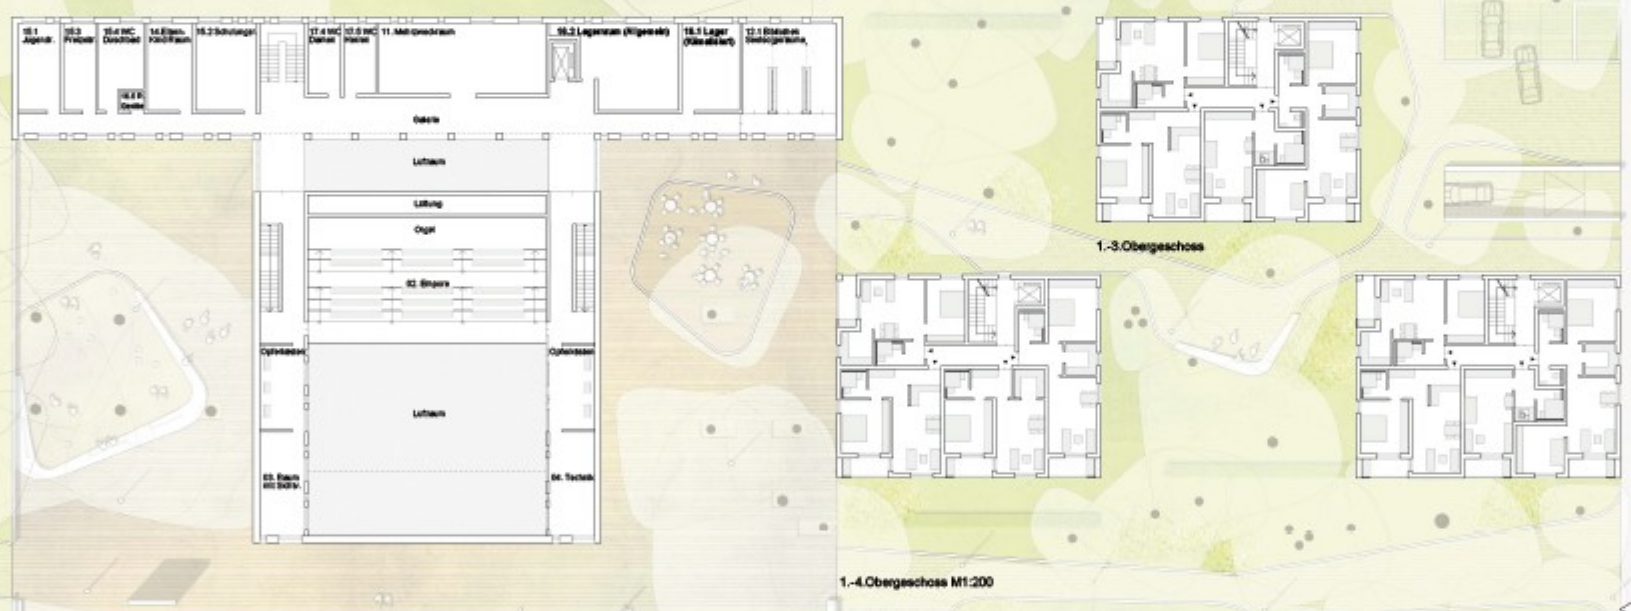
15.1 Jugend.

15.3 Freipoor

15.4 WC Duschbad

14. Eltern-Kind-Raum

15.2 Schulungsr.

16.6 R Geräte

17.4 WC Damen

17.5 WC Herren

11. Mehrzweckraum

16.2 Lagerraum (Allgemein)

18.1 Lager (Künstlerin)

12.1 Statisten Siedlungsräume

Galerie

Luftraum

Lüftung

Orgel

02. Empore

Luftraum

Opferstöcke

Opferstöcke

03. Baum mit Bildhg.

04. Technik

1.-3.Obergeschoss

1.-4.Obergeschoss M1:200